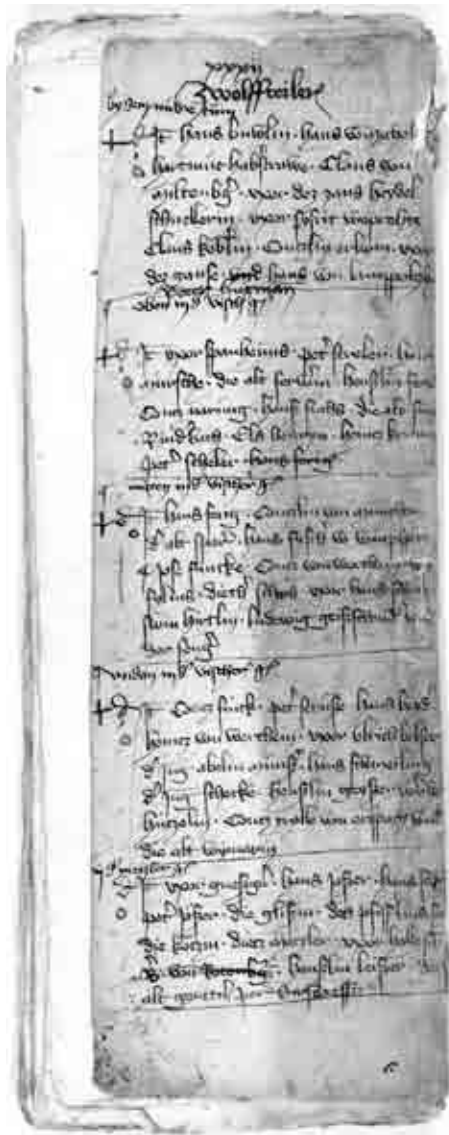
xxxiii
Wolfstriler

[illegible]

It Hans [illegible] · Hans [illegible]
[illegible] · Claus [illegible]
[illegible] · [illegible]
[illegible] · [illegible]
Claus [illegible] · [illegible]
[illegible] Hans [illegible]
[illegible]

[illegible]

It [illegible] · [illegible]
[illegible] · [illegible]
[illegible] · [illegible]
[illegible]
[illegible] · Hans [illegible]

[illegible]

It Hans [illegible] · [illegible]
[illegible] · Hans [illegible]
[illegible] · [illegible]
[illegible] · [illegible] Hans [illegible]
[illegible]
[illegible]

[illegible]

It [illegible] · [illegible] Hans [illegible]
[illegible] · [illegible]
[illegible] · Hans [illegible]
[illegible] · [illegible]
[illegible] · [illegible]
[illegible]

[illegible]

It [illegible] · Hans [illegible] · Hans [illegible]
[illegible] · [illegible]
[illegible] · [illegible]
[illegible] · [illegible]
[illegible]